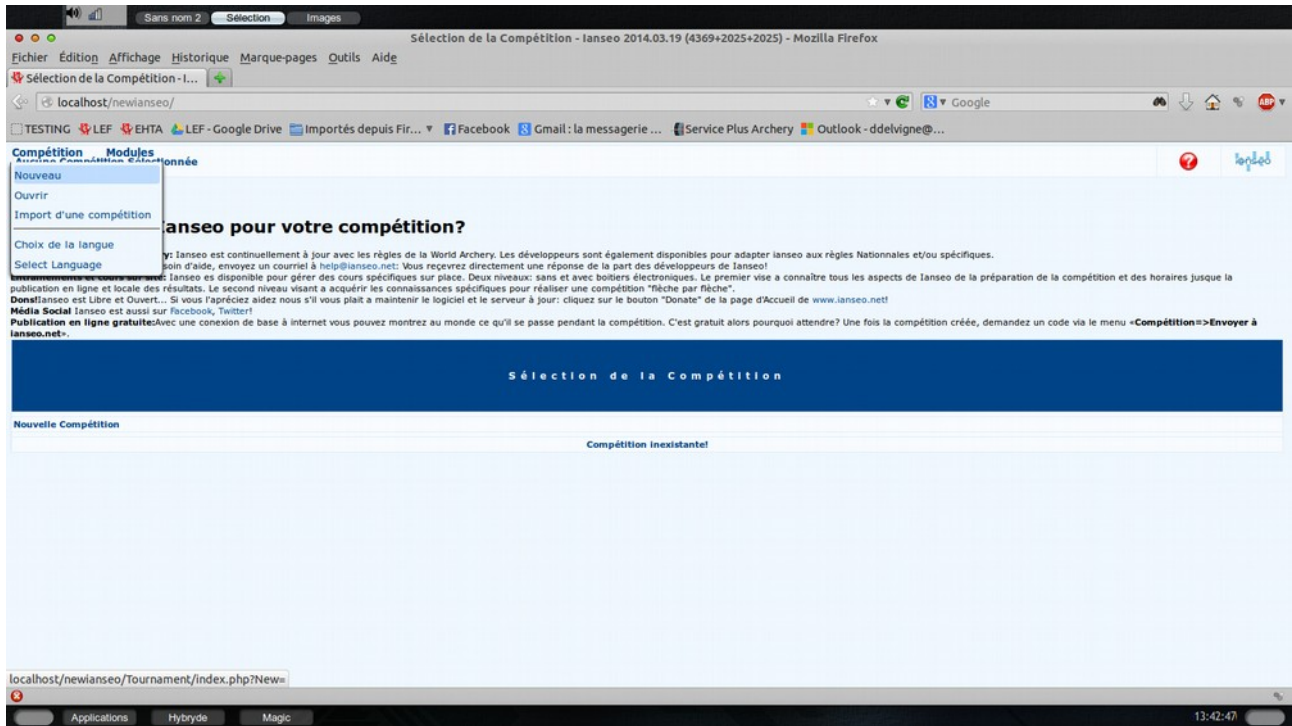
Sans nom 2 Sélection Images

Sélection de la Compétition - Ianseo 2014.03.19 (4369+2025+2025) - Mozilla Firefox

Fichier Édition Affichage Historique Marque-pages Outils Aide

Sélection de la Compétition - I...

localhost/newianseo/

Google

TESTING LEF EHTA LEF - Google Drive Importés depuis Fir... Facebook Gmail : la messagerie ... Service Plus Archery Outlook - ddelvigne@...

Compétition Modules
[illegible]onnée

Nouveau
Ouvrir
Import d'une compétition
Choix de la langue
Select Language

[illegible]anseo pour votre compétition?

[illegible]y: Ianseo est continuellement à jour avec les règles de la World Archery. Les développeurs sont également disponibles pour adapter ianseo aux règles Nationales et/ou spécifiques.
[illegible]soin d'aide, envoyez un courriel à help@ianseo.net: Vous reçevrez directement une réponse de la part des développeurs de Ianseo!
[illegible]: Ianseo es disponible pour gérer des cours spécifiques sur place. Deux niveaux: sans et avec boitiers électroniques. Le premier vise a connaître tous les aspects de Ianseo de la préparation de la compétition et des horaires jusque la publication en ligne et locale des résultats. Le second niveau visant a acquérir les connaissances spécifiques pour réaliser une compétition "flèche par flèche".
Dons!Ianseo est Libre et Ouvert... Si vous l'apréciez aidez nous s'il vous plait a maintenir le logiciel et le serveur à jour: cliquez sur le bouton "Donate" de la page d'Accueil de www.ianseo.net!
Média Social Ianseo est aussi sur Facebook, Twitter!
Publication en ligne gratuite:Avec une conexion de base à internet vous pouvez montrez au monde ce qu'il se passe pendant la compétition. C'est gratuit alors pourquoi attendre? Une fois la compétition créée, demandez un code via le menu «Compétition=>Envoyer à ianseo.net».

Sélection de la Compétition

Nouvelle Compétition

Compétition inexistante!

localhost/newianseo/Tournament/index.php?New=

Applications Hybryde Magic 13:42:47